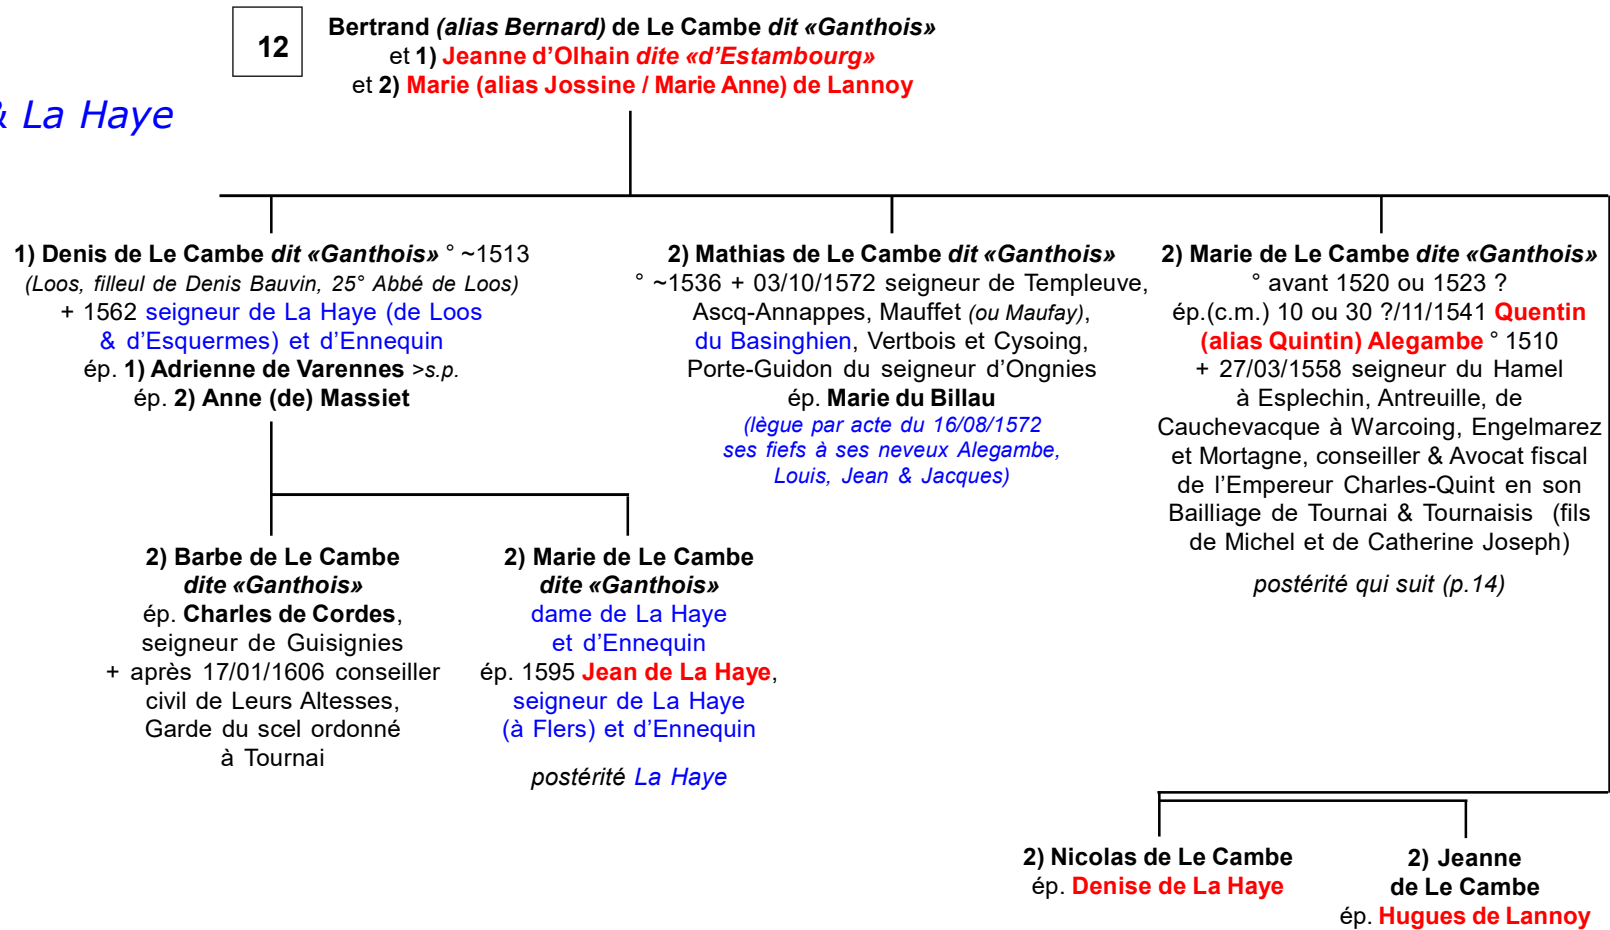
12

Bertrand (alias Bernard) de Le Cambe dit «Ganthois»
et 1) Jeanne d'Olhain dite «d'Estambourg»
et 2) Marie (alias Jossine / Marie Anne) de Lannoy

& La Haye

1) Denis de Le Cambe dit «Ganthois» ° ~1513
(Loos, filleul de Denis Bauvin, 25° Abbé de Loos)
+ 1562 seigneur de La Haye (de Loos & d'Esquermes) et d'Ennequin
ép. 1) Adrienne de Varennes >s.p.
ép. 2) Anne (de) Massiet

2) Mathias de Le Cambe dit «Ganthois»
° ~1536 + 03/10/1572 seigneur de Templeuve, Ascq-Annappes, Mauffet (ou Maufay), du Basinghien, Vertbois et Cysoing, Porte-Guidon du seigneur d'Ongnies
ép. Marie du Billau
(lègue par acte du 16/08/1572 ses fiefs à ses neveux Alegambe, Louis, Jean & Jacques)

2) Marie de Le Cambe dite «Ganthois»
° avant 1520 ou 1523 ?
ép.(c.m.) 10 ou 30 ?/11/1541 Quentin (alias Quintin) Alegambe ° 1510 + 27/03/1558 seigneur du Hamel à Esplechin, Antreuille, de Cauchevacque à Warcoing, Engelmarez et Mortagne, conseiller & Avocat fiscal de l'Empereur Charles-Quint en son Bailliage de Tournai & Tournaisis (fils de Michel et de Catherine Joseph)

postérité qui suit (p.14)

2) Barbe de Le Cambe dite «Ganthois»
ép. Charles de Cordes, seigneur de Guisignies + après 17/01/1606 conseiller civil de Leurs Altesses, Garde du scel ordonné à Tournai

2) Marie de Le Cambe dite «Ganthois»
dame de La Haye et d'Ennequin
ép. 1595 Jean de La Haye, seigneur de La Haye (à Flers) et d'Ennequin

postérité La Haye

2) Nicolas de Le Cambe
ép. Denise de La Haye

2) Jeanne de Le Cambe
ép. Hugues de Lannoy